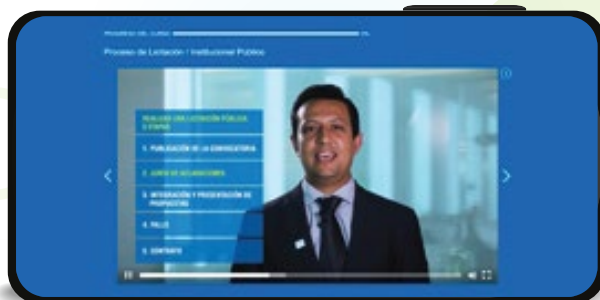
PROGRESO DEL CURSO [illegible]%

Proceso de Licitación / Institucional Público

REALIZAR UNA LICITACIÓN PÚBLICA 5 PASOS

1. PUBLICACIÓN DE LA CONVOCATORIA

2. JUNTA DE ACLARACIONES

3. INTEGRACIÓN Y PRESENTACIÓN DE PROPUESTAS

4. FALLO

5. CONTRATO